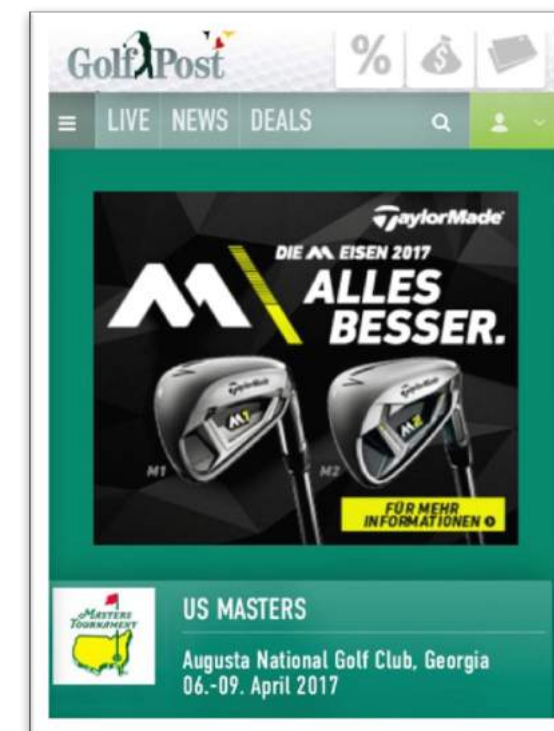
GolfPost

%

LIVE NEWS DEALS

TaylorMade

DIE M EISEN 2017

ALLES BESSER.

TaylorMade M1

TaylorMade M2

M1

M2

FÜR MEHR INFORMATIONEN

Masters Tournament

US MASTERS

Augusta National Golf Club, Georgia
06.-09. April 2017